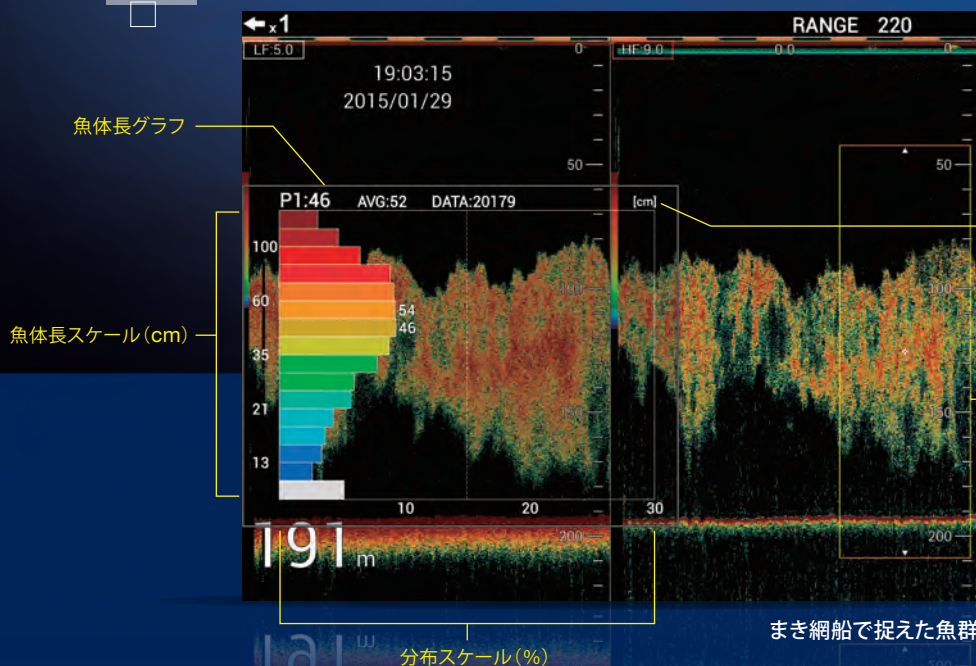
←x1 RANGE 220
LF:5.0
HF:9.0
0.0
0
0
19:03:15
2015/01/29
魚体長グラフ
50
50
P1:46 AVG:52 DATA:20179
[cm]
100
100
100
60
54
46
魚体長スケール（cm）
35
150
150
21
13
10
20
30
191 m
200
200
まき網船で捉えた魚群
分布スケール（%）